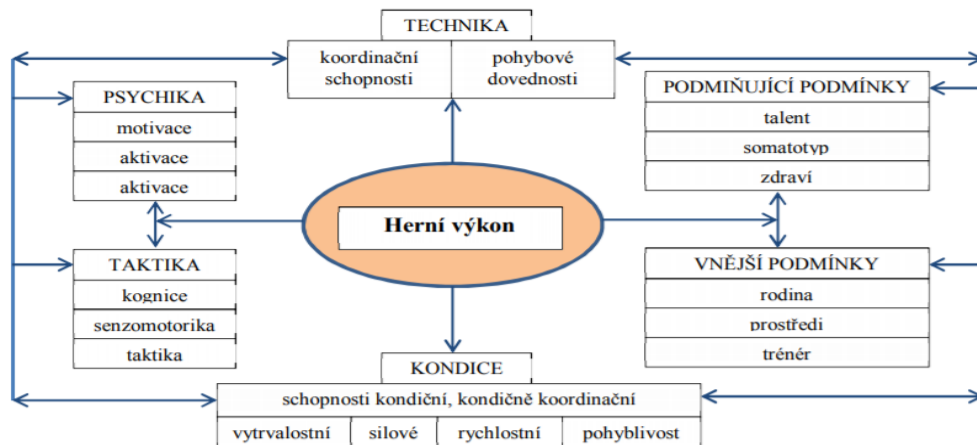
TECHNIKA

koordinační schopnosti | pohybové dovednosti

PSYCHIKA
motivace
aktivace
aktivace

PODMIŇUJÍCÍ PODMÍNKY
talent
somatotyp
zdraví

Herní výkon

TAKTIKA
kognice
senzomotorika
taktika

VNĚJŠÍ PODMÍNKY
rodina
prostředí
trénér

KONDICE
schopnosti kondiční, kondičně koordinační
vytrvalostní | silové | rychlostní | pohyblivost